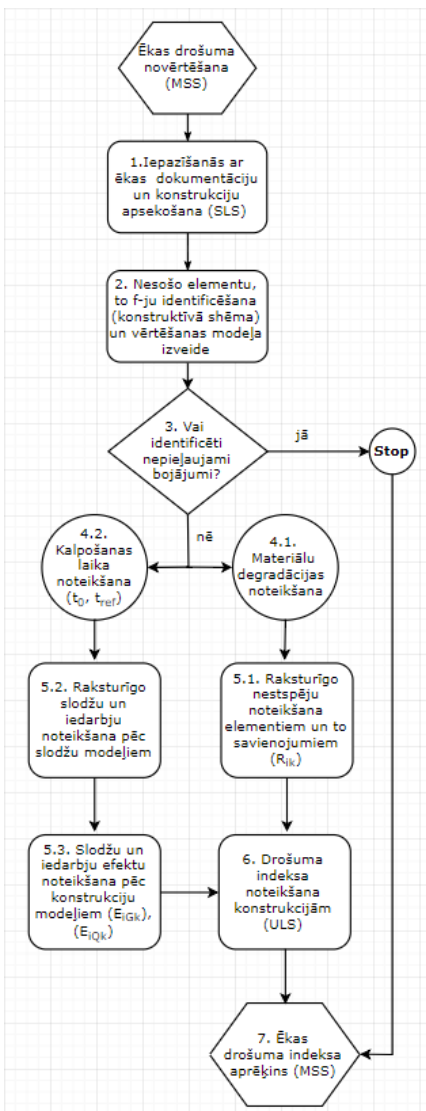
Ēkas drošuma novērtēšana (MSS)

1.Iepazīšanās ar ēkas dokumentāciju un konstrukciju apsekošana (SLS)

2. Nesošo elementu, to f-ju identificēšana (konstruktīvā shēma) un vērtēšanas modeļa izveide

3. Vai identificēti nepieļaujami bojājumi?

jā

Stop

nē

4.2. Kalpošanas laika noteikšana ($t_0$, $t_{ref}$)

4.1. Materiālu degradācijas noteikšana

5.2. Raksturīgo slodžu un iedarbju noteikšana pēc slodžu modeļiem

5.1. Raksturīgo nestspēju noteikšana elementiem un to savienojumiem ($R_{ik}$)

5.3. Slodžu un iedarbju efektu noteikšana pēc konstrukciju modeļiem ($E_{iGk}$), ($E_{iQk}$)

6. Drošuma indeksa noteikšana konstrukcijām (ULS)

7. Ēkas drošuma indeksa aprēķins (MSS)